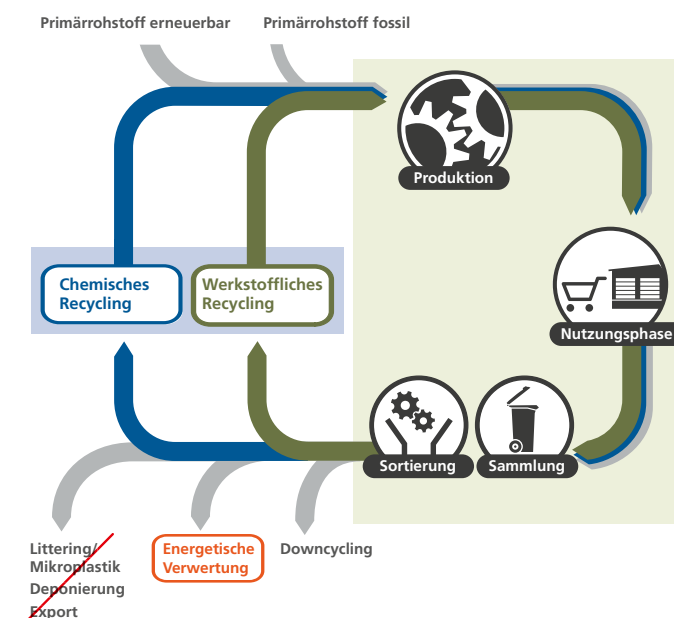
Primärrohstoff erneuerbar

Primärrohstoff fossil

Produktion

Chemisches Recycling

Werkstoffliches Recycling

Nutzungsphase

Sortierung

Sammlung

Littering/ Mikroplastik Deponierung Export

Energetische Verwertung

Downcycling